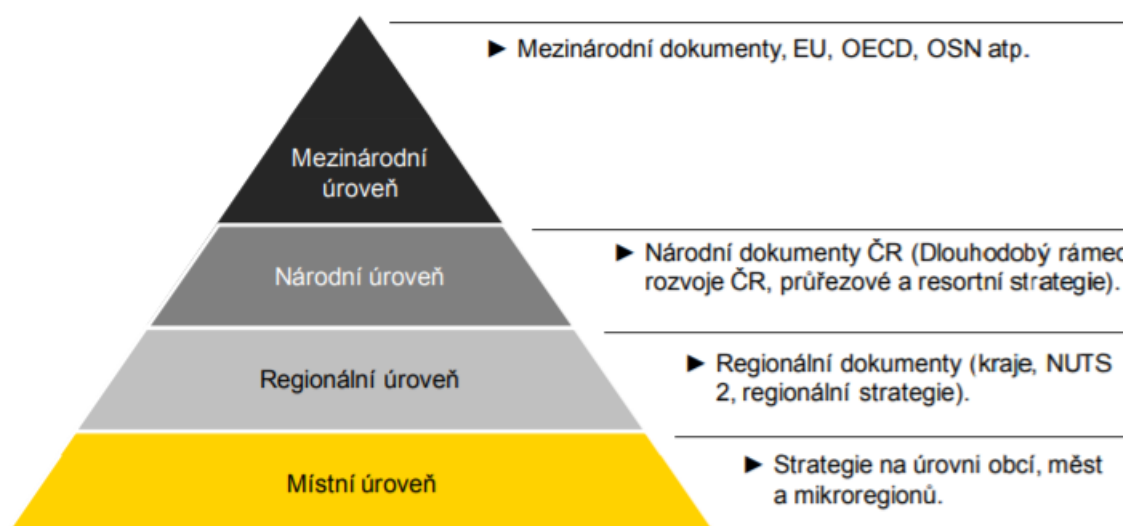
Mezinárodní úroveň

► Mezinárodní dokumenty, EU, OECD, OSN atp.

Národní úroveň

► Národní dokumenty ČR (Dlouhodobý rámec rozvoje ČR, průřezové a resortní strategie).

Regionální úroveň

► Regionální dokumenty (kraje, NUTS 2, regionální strategie).

Místní úroveň

► Strategie na úrovni obcí, měst a mikroregionů.